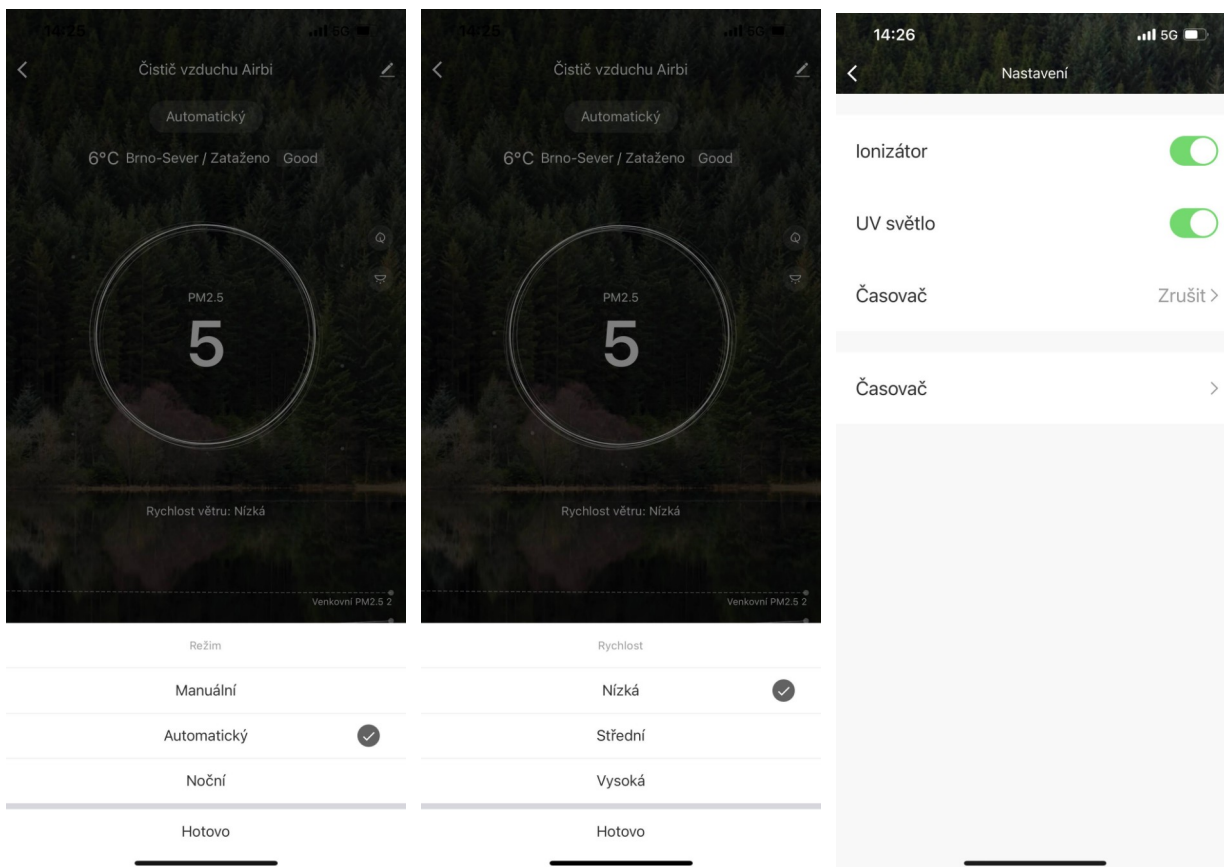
14:25

Čistič vzduchu Airbi

Automatický

6°C Brno-Sever / Zataženo Good

PM2.5

5

Rychlost větru: Nízká

Venkovní PM2.5 2

Režim

Manuální

Automatický

Noční

Hotovo

14:25

Čistič vzduchu Airbi

Automatický

6°C Brno-Sever / Zataženo Good

PM2.5

5

Rychlost větru: Nízká

Venkovní PM2.5 2

Rychlost

Nízká

Střední

Vysoká

Hotovo

14:26

5G

Nastavení

Ionizátor

UV světlo

Časovač

Zrušit >

Časovač